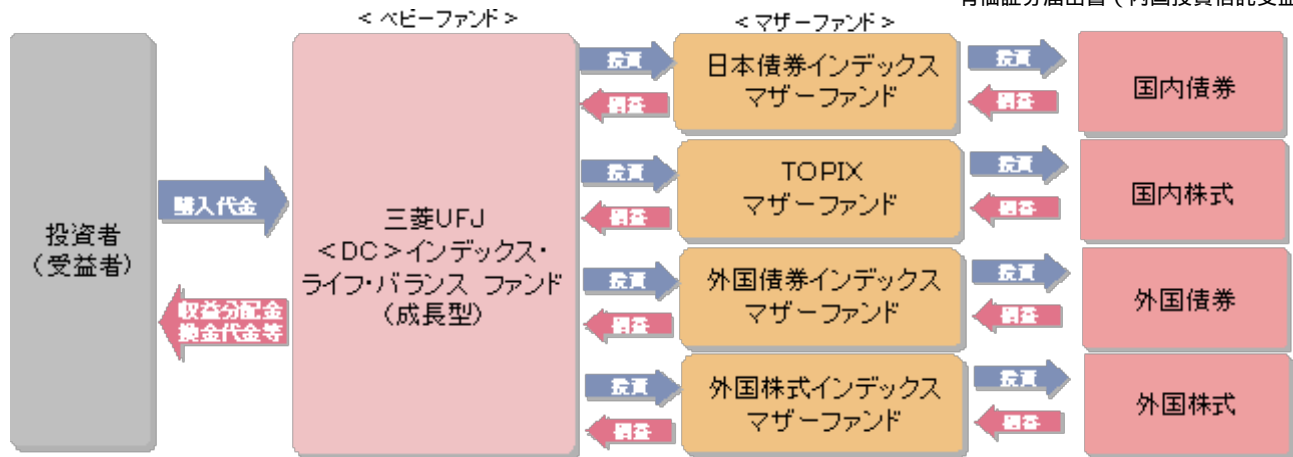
有価証券届出書（内国投資信託受益

＜ベビーファンド＞

＜マザーファンド＞

投資者
（受益者）

購入代金

収益分配金
換金代金等

三菱UFJ
＜DC＞インデックス・
ライフ・バランス ファンド
（成長型）

投資
損益
日本債券インデックス
マザーファンド
投資
損益
国内債券

投資
損益
TOPIX
マザーファンド
投資
損益
国内株式

投資
損益
外国債券インデックス
マザーファンド
投資
損益
外国債券

投資
損益
外国株式インデックス
マザーファンド
投資
損益
外国株式